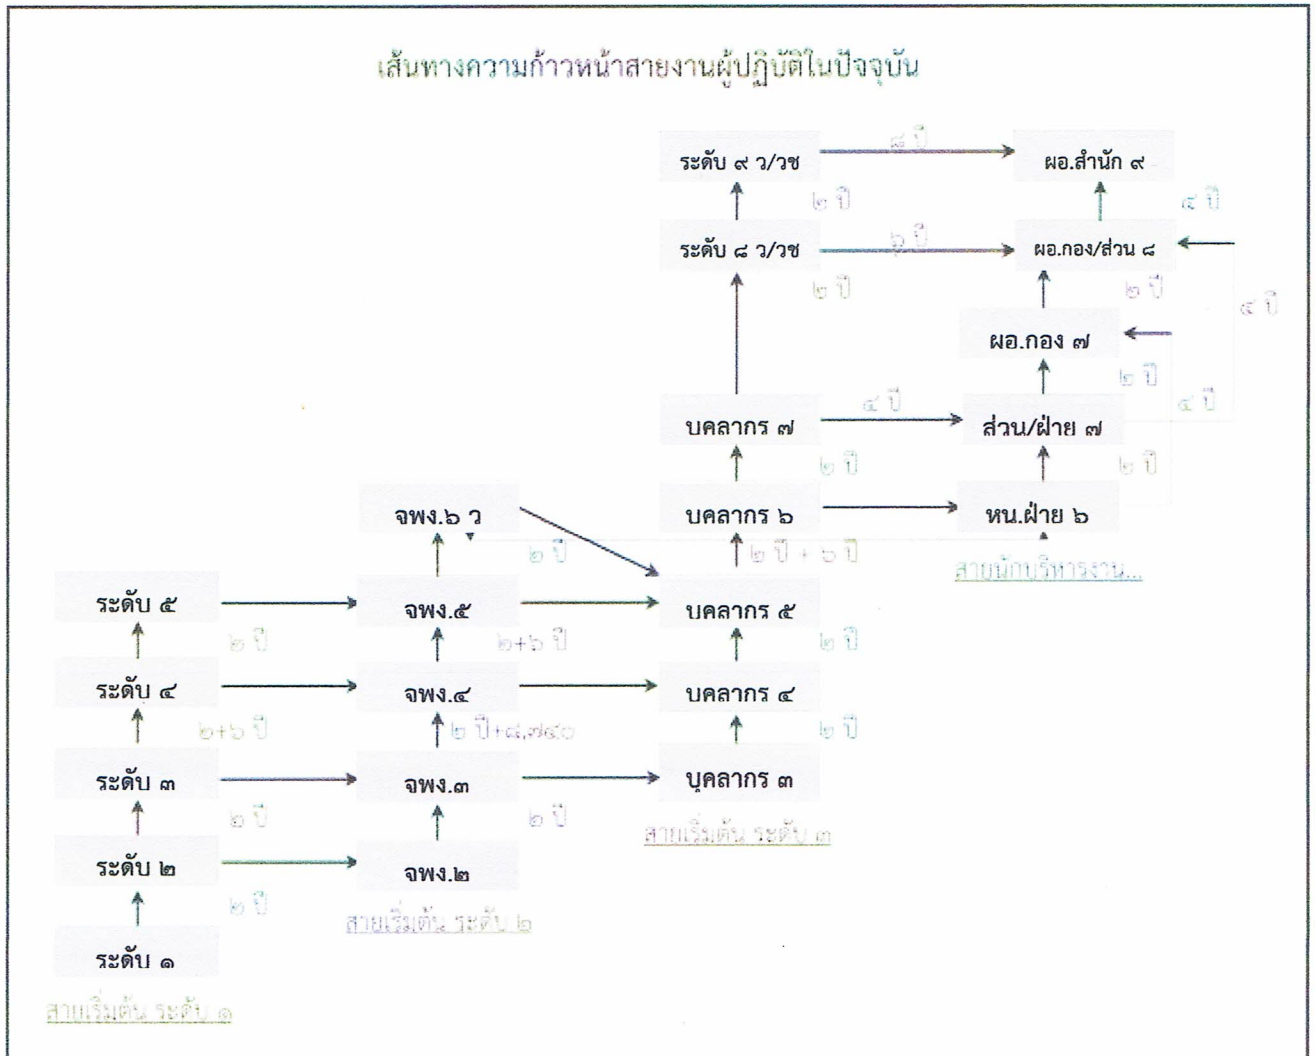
เส้นทางความก้าวหน้าสายงานผู้ปฏิบัติในปัจจุบัน

ระดับ ๙ ว/วช
๘ ปี
ผอ.สำนัก ๙
๒ ปี
๔ ปี
ระดับ ๘ ว/วช
๖ ปี
ผอ.กอง/ส่วน ๘
๒ ปี
๒ ปี
๔ ปี
ผอ.กอง ๗
๒ ปี
๔ ปี
บคลากร ๗
๔ ปี
ส่วน/ฝ่าย ๗
๒ ปี
๒ ปี
จพง.๖ ว
บคลากร ๖
หน.ฝ่าย ๖
๒ ปี
๒ ปี + ๖ ปี
สายนักบริหารงาน...
ระดับ ๕
จพง.๕
บคลากร ๕
๒ ปี
๒+๖ ปี
๒ ปี
ระดับ ๔
จพง.๔
บคลากร ๔
๒+๖ ปี
๒ ปี+๘,๗๕๐
๒ ปี
ระดับ ๓
จพง.๓
บุคลากร ๓
๒ ปี
๒ ปี
สายเริ่มต้น ระดับ ๓
ระดับ ๒
จพง.๒
๒ ปี
สายเริ่มต้น ระดับ ๒
ระดับ ๑
สายเริ่มต้น ระดับ ๑